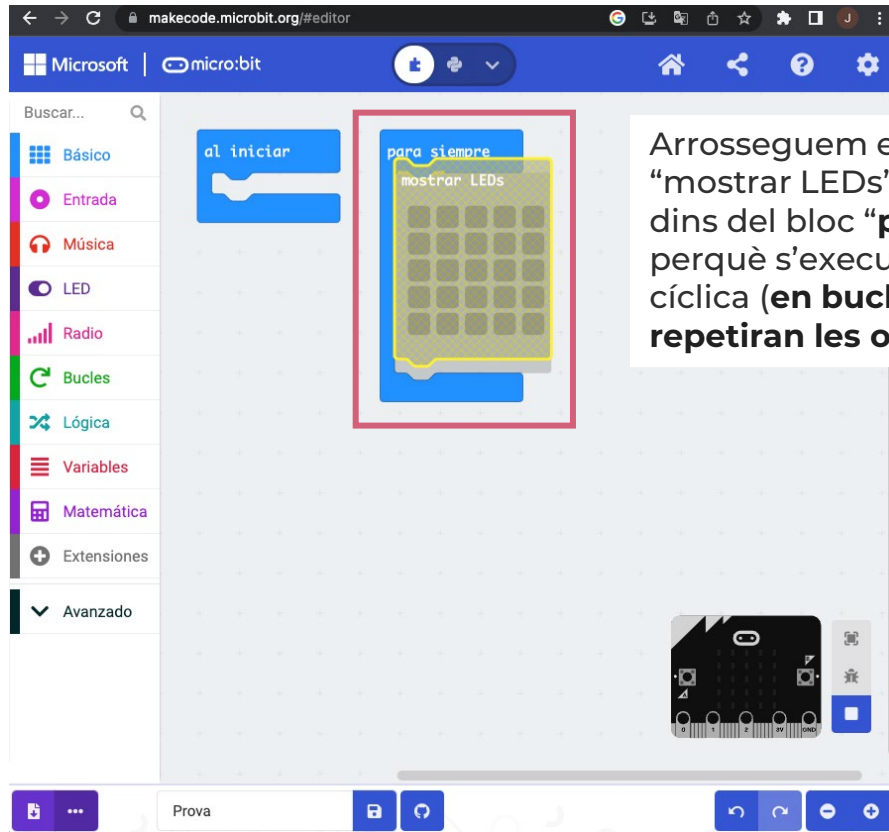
makecode.microbit.org/#editor

Microsoft | micro:bit

Buscar...

Básico
Entrada
Música
LED
Radio
Bucles
Lógica
Variables
Matemática
Extensiones
Avanzado

al iniciar

para siempre
mostrar LEDs

Arrosseguem e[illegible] "mostrar LEDs'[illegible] dins del bloc "p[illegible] perquè s'execu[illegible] cíclica (**en buc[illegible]** **repetiran les o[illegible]**

0 1 2 3V GND

Prova